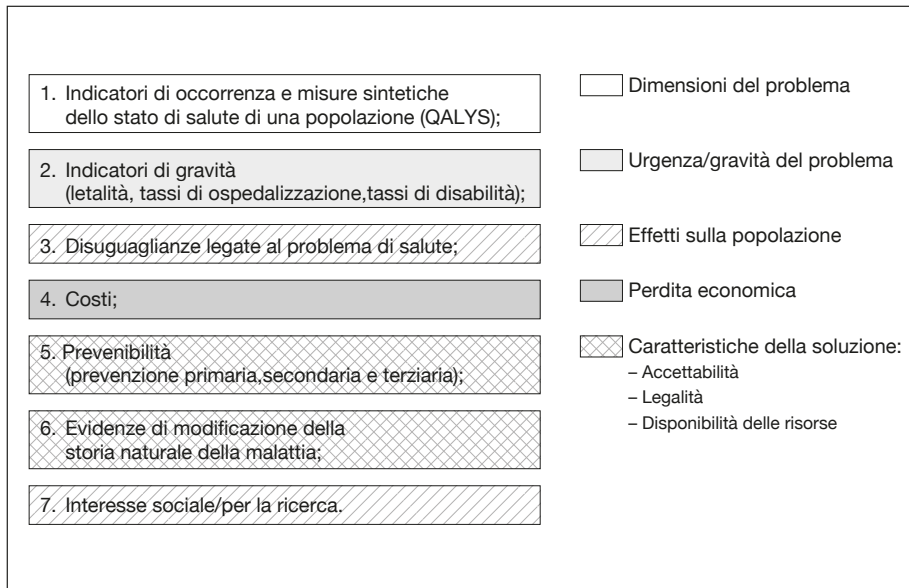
1. Indicatori di occorrenza e misure sintetiche dello stato di salute di una popolazione (QALYS);

2. Indicatori di gravità (letalità, tassi di ospedalizzazione,tassi di disabilità);

3. Disuguaglianze legate al problema di salute;

4. Costi;

5. Prevenibilità (prevenzione primaria,secondaria e terziaria);

6. Evidenze di modificazione della storia naturale della malattia;

7. Interesse sociale/per la ricerca.

Dimensioni del problema

Urgenza/gravità del problema

Effetti sulla popolazione

Perdita economica

Caratteristiche della soluzione:
– Accettabilità
– Legalità
– Disponibilità delle risorse